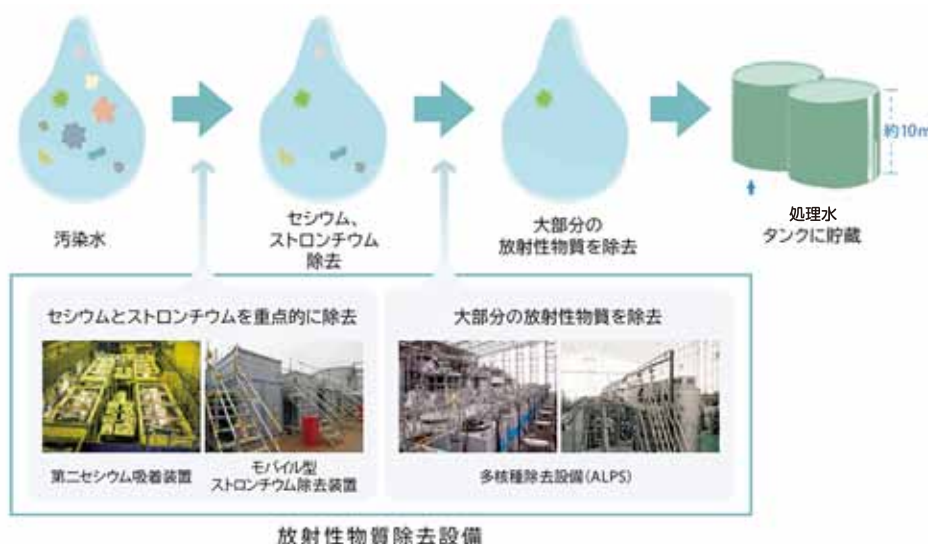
汚染水

セシウム、ストロンチウム除去

大部分の放射性物質を除去

約10m

処理水タンクに貯蔵

セシウムとストロンチウムを重点的に除去

第二セシウム吸着装置

モバイル型ストロンチウム除去装置

大部分の放射性物質を除去

多核種除去設備(ALPS)

放射性物質除去設備